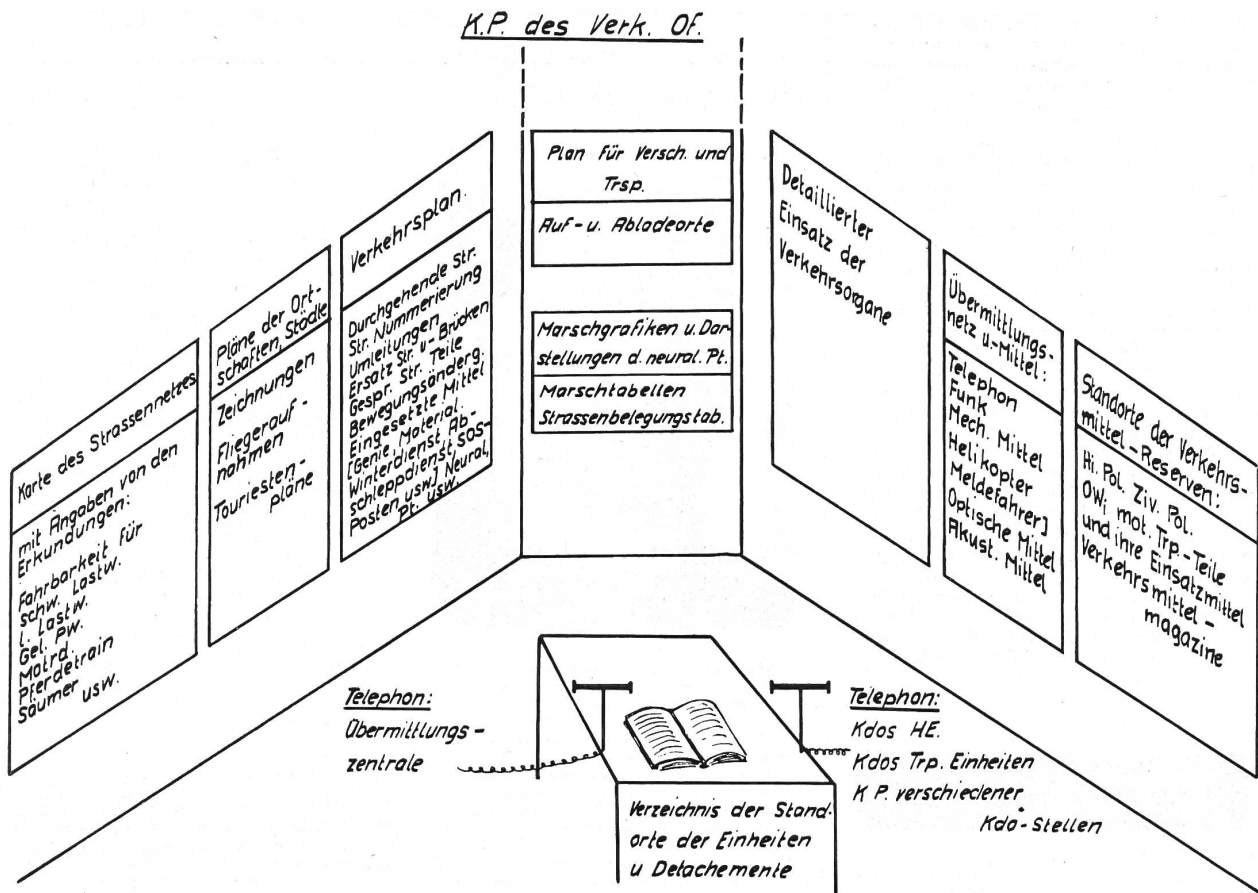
K.P. des Verk. Of.

Karte des Strassennetzes

mit Angaben von den Erkundungen:

Fahrbarkeit für schw. Lastw. l. Lastw. Gel. Pw. Motrd. Pferdetrain Säumer usw.

Pläne der Ortschaften, Städte

Zeichnungen

Fliegeraufnahmen

Touriestenpläne

Verkehrsplan.

Durchgehende Str. Str. Nummerierung Umleitungen Ersatz Str. u. Brücken Gespr. Str. Teile Bewegungsänderg. Eingesetzte Mittel [Genie, Material. Winterdienst, Abschleppdienst, SOS-Posten, usw.] Neural. Pt. usw.

Plan für Versch. und Trsp.

Auf- u. Abladeorte

Marschgrafiken u. Darstellungen d. neural. Pt.

Marschtabellen Strassenbelegungstab.

Detaillierter Einsatz der Verkehrsorgane

Übermittlungsnetz u.-Mittel:

Telephon Funk Mech. Mittel Helikopter Meldefahrer] Optische Mittel Akust. Mittel

Standorte der Verkehrsmittel - Reserven:

Hi. Pol. Ziv. Pol. OW; mot. Trp.-Teile und ihre Einsatzmittel Verkehrsmittel - magazine

Telephon:
Übermittlungs - zentrale

Telephon:
Kdos HE.
Kdos Trp. Einheiten
K.P. verschiedener Kdo-Stellen

Verzeichnis der Standorte der Einheiten u Detachemente